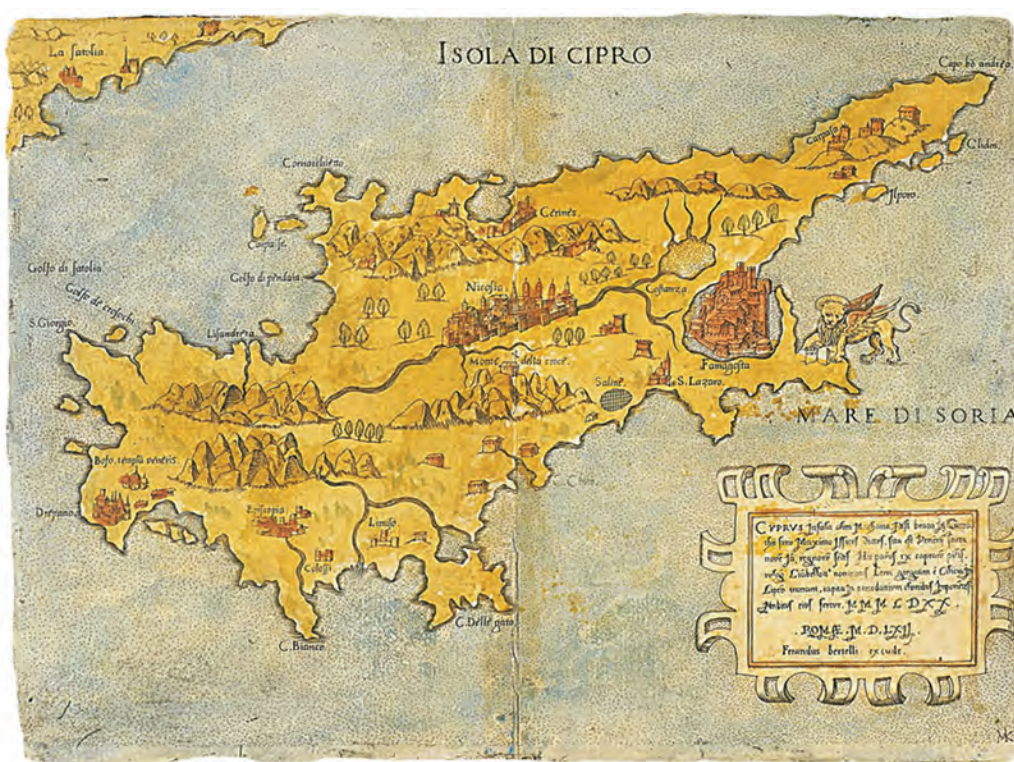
ISOLA DI CIPRO

La satolia

Capo S. andrea

Carpaso

Clidon

Ispro

Cormachitti

Cerines

Capo S.

Golfo di satolia

Golfo di pendaia

Golfo de crisochi

S. Giorgio

Lisandrete

Nicosia

Costanza

Famagosta

Monte della croce

Saline

S. Lazaro

MARE DI SORIA

Bafo. templu veneris

Drepano

Episcopia

Colossi

Limiso

C. Bianco

C. Delle gate

CYPRUS Insula olim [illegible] Pafi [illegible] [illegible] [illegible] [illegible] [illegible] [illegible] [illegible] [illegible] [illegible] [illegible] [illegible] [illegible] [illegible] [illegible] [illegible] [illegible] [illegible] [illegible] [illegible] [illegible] M.D.LXX.

ROMÆ M.D.LXXII.

Ferandus bertelli excudit

MK